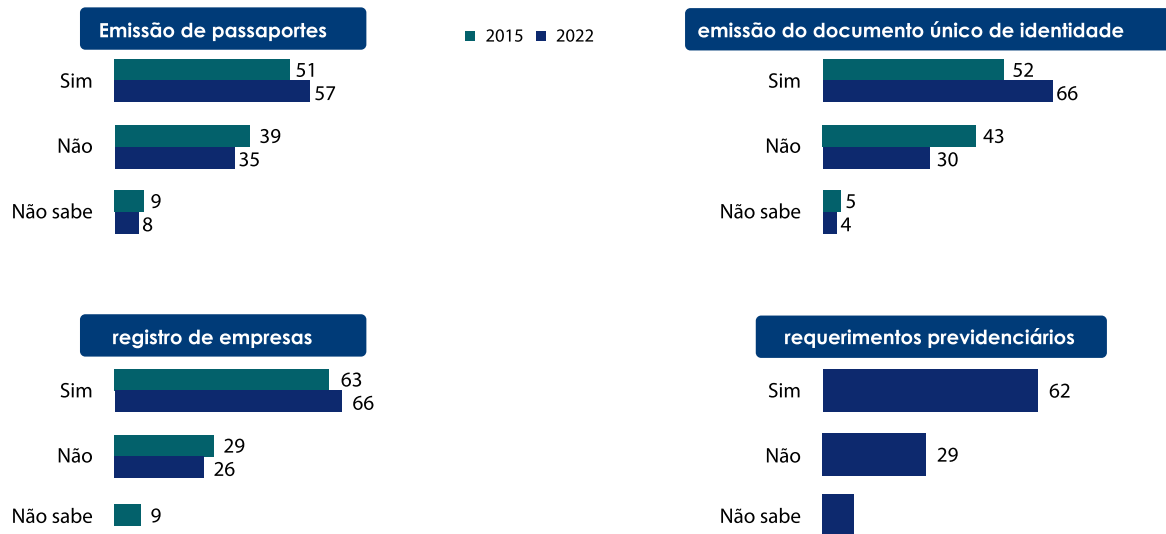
Emissão de passaportes

2015 2022

Sim 51 57
Não 39 35
Não sabe 9 8

emissão do documento único de identidade

Sim 52 66
Não 43 30
Não sabe 5 4

registro de empresas

Sim 63 66
Não 29 26
Não sabe 9

requerimentos previdenciários

Sim 62
Não 29
Não sabe